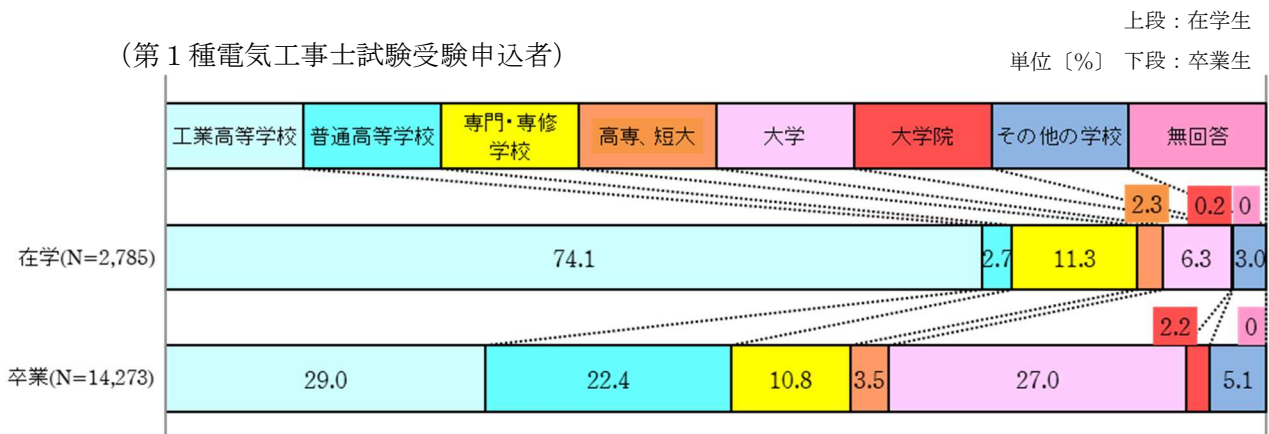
（第１種電気工事士試験受験申込者）

上段：在学生
単位〔%〕 下段：卒業生

| 工業高等学校 | 普通高等学校 | 専門・専修学校 | 高専、短大 | 大学 | 大学院 | その他の学校 | 無回答 |
|---|---|---|---|---|---|---|---|

2.3 0.2 0

在学(N=2,785) 74.1 2.7 11.3 6.3 3.0

2.2 0

卒業(N=14,273) 29.0 22.4 10.8 3.5 27.0 5.1